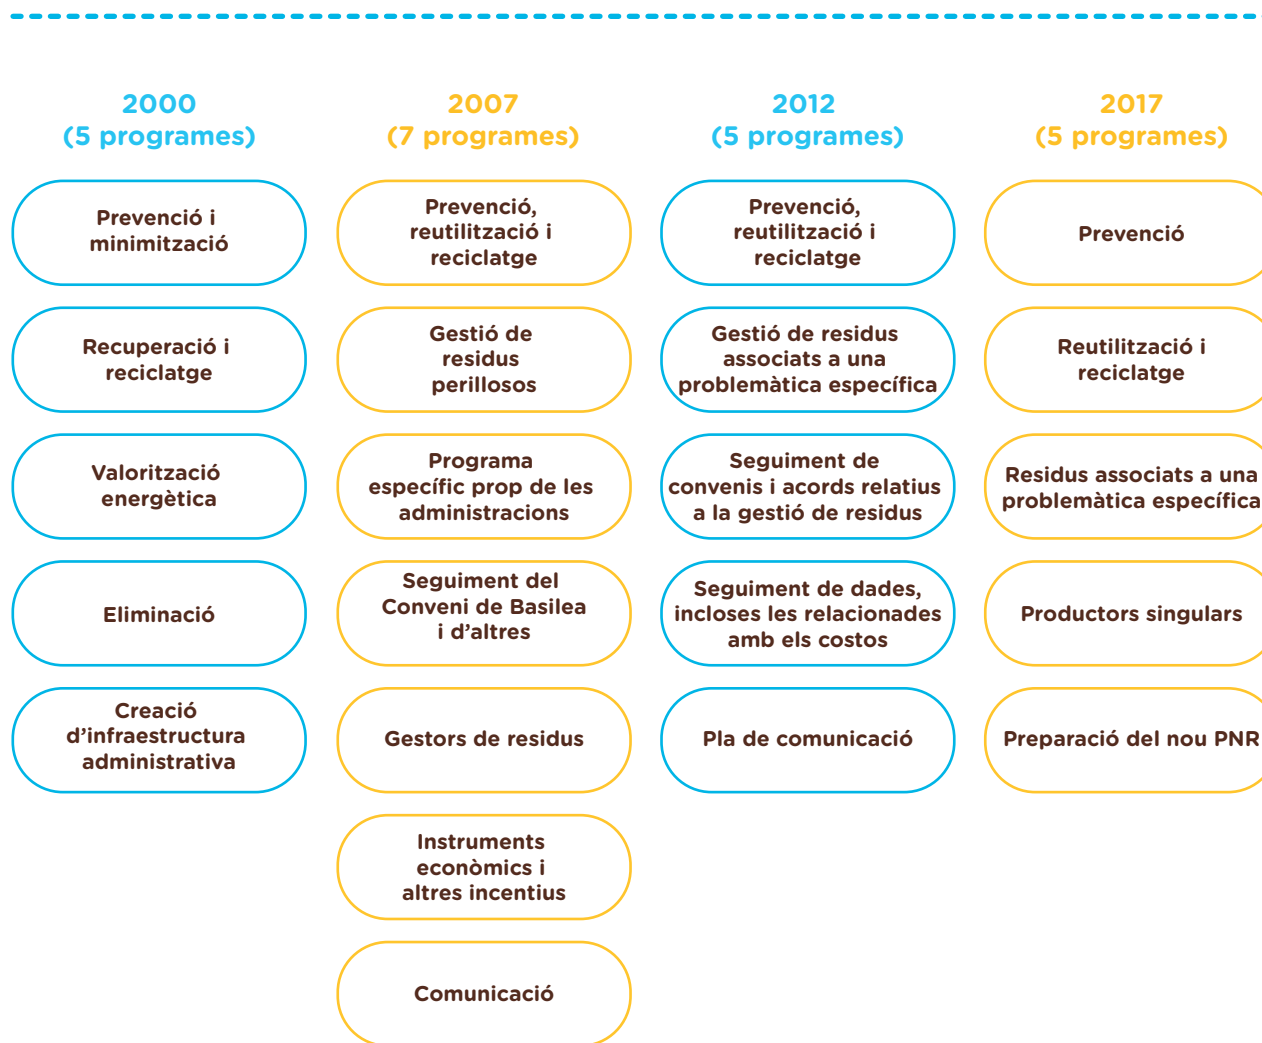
2000
(5 programes)

Prevenció i minimització

Recuperació i reciclatge

Valorització energètica

Eliminació

Creació d'infraestructura administrativa

2007
(7 programes)

Prevenció, reutilització i reciclatge

Gestió de residus perillosos

Programa específic prop de les administracions

Seguiment del Conveni de Basilea i d'altres

Gestors de residus

Instruments econòmics i altres incentius

Comunicació

2012
(5 programes)

Prevenció, reutilització i reciclatge

Gestió de residus associats a una problemàtica específica

Seguiment de convenis i acords relatius a la gestió de residus

Seguiment de dades, incloses les relacionades amb els costos

Pla de comunicació

2017
(5 programes)

Prevenció

Reutilització i reciclatge

Residus associats a una problemàtica específica

Productors singulars

Preparació del nou PNR